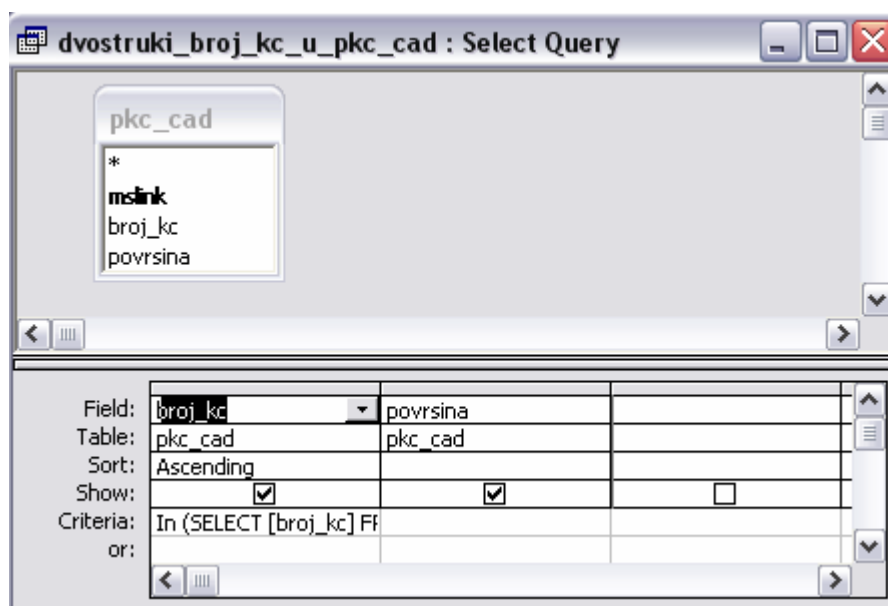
dvostruki_broj_kc_u_pkc_cad : Select Query

pkc_cad
*
mslink
broj_kc
povrsina

| Field: | broj_kc | povrsina | |
|---|---|---|---|
| Table: | pkc_cad | pkc_cad | |
| Sort: | Ascending | | |
| Show: | ☑ | ☑ | ☐ |
| Criteria: | In (SELECT [broj_kc] F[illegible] | | |
| or: | | | |